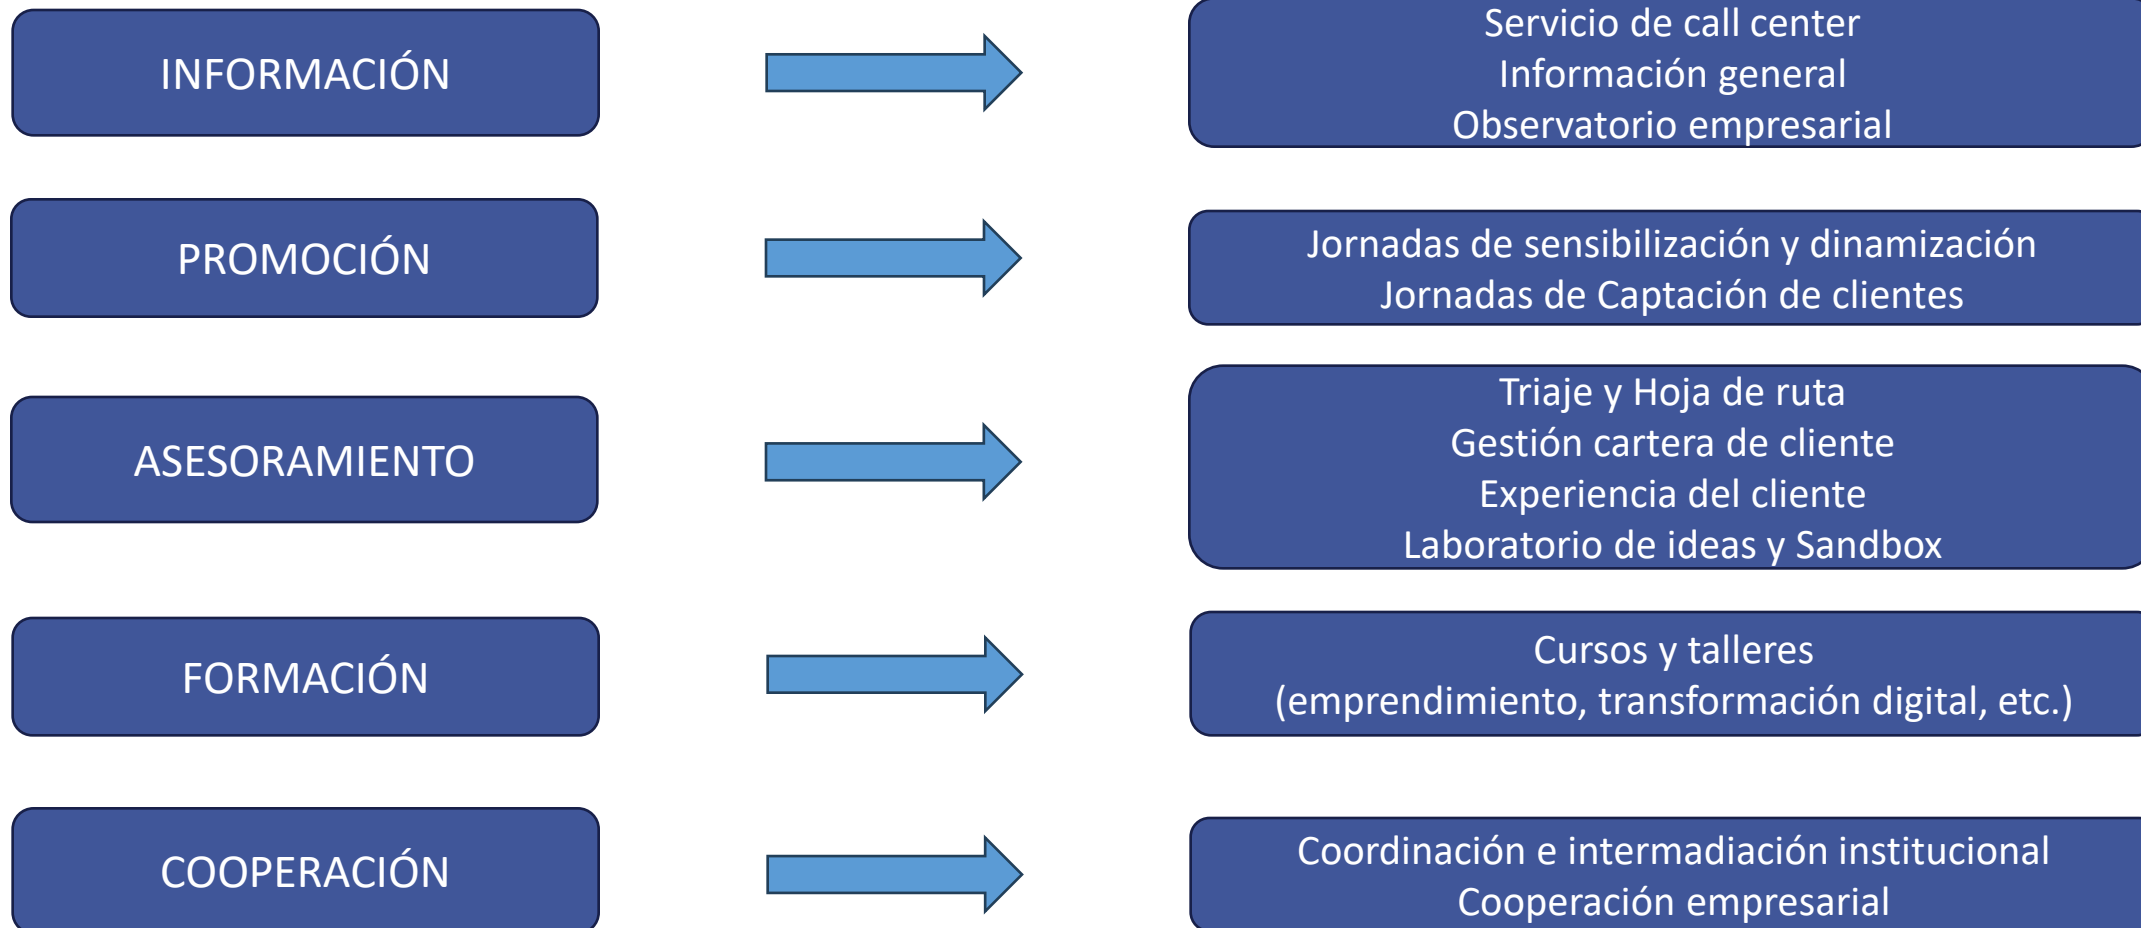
INFORMACIÓN

Servicio de call center
Información general
Observatorio empresarial

PROMOCIÓN

Jornadas de sensibilización y dinamización
Jornadas de Captación de clientes

ASESORAMIENTO

Triaje y Hoja de ruta
Gestión cartera de cliente
Experiencia del cliente
Laboratorio de ideas y Sandbox

FORMACIÓN

Cursos y talleres
(emprendimiento, transformación digital, etc.)

COOPERACIÓN

Coordinación e intermadiación institucional
Cooperación empresarial